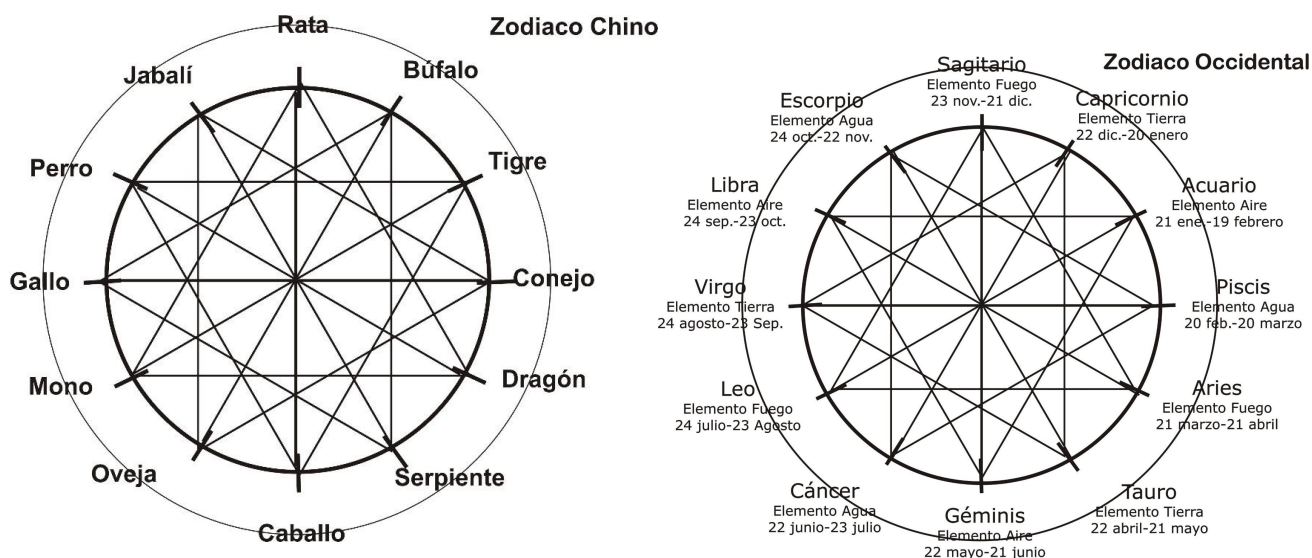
Zodiaco Chino

Rata
Búfalo
Tigre
Conejo
Dragón
Serpiente
Caballo
Oveja
Mono
Gallo
Perro
Jabalí

Zodiaco Occidental

Sagitario
Elemento Fuego
23 nov.-21 dic.

Capricornio
Elemento Tierra
22 dic.-20 enero

Acuario
Elemento Aire
21 ene.-19 febrero

Piscis
Elemento Agua
20 feb.-20 marzo

Aries
Elemento Fuego
21 marzo-21 abril

Tauro
Elemento Tierra
22 abril-21 mayo

Géminis
Elemento Aire
22 mayo-21 junio

Cáncer
Elemento Agua
22 junio-23 julio

Leo
Elemento Fuego
24 julio-23 Agosto

Virgo
Elemento Tierra
24 agosto-23 Sep.

Libra
Elemento Aire
24 sep.-23 oct.

Escorpio
Elemento Agua
24 oct.-22 nov.